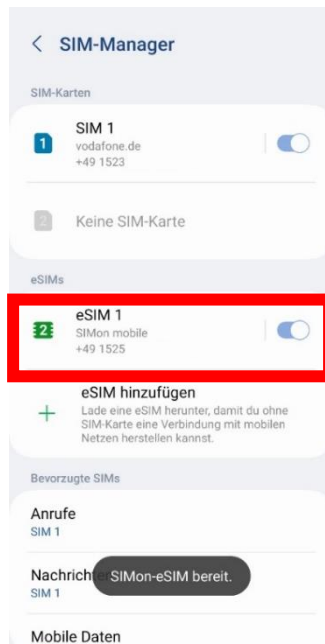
< SIM-Manager

SIM-Karten

1 SIM 1
vodafone.de
+49 1523

2 Keine SIM-Karte

eSIMs

2 eSIM 1
SIMon mobile
+49 1525

+ eSIM hinzufügen
Lade eine eSIM herunter, damit du ohne SIM-Karte eine Verbindung mit mobilen Netzen herstellen kannst.

Bevorzugte SIMs

Anrufe
SIM 1

Nachrichten
SIM 1

SIMon-eSIM bereit.

Mobile Daten